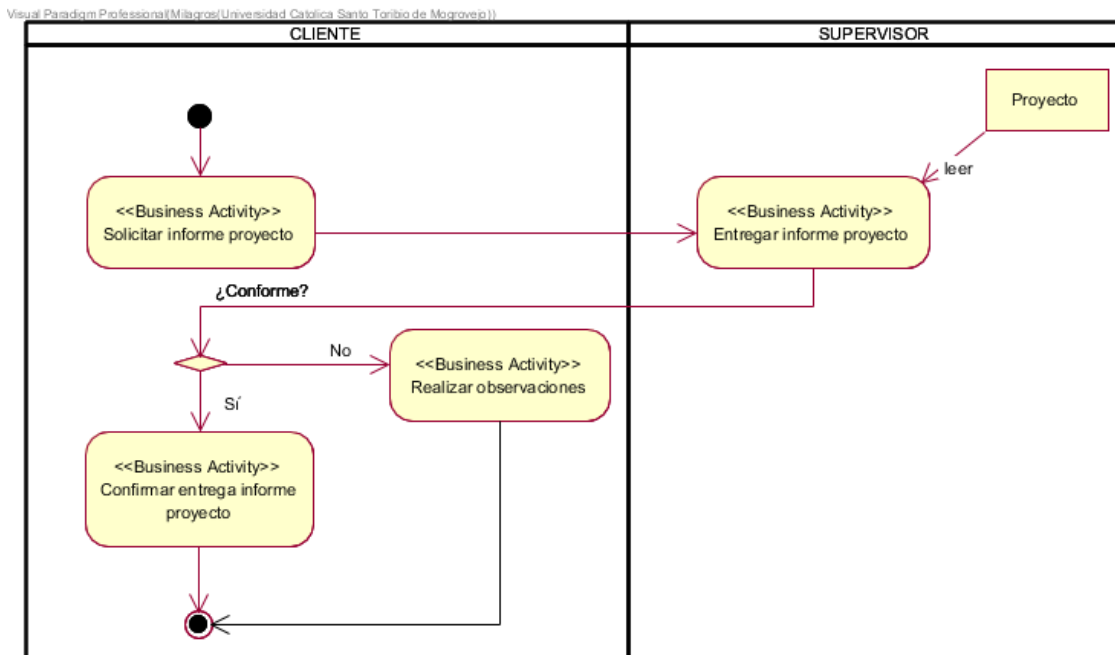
Visual Paradigm Professional(Milagros(Universidad Catolica Santo Toribio de Mogrovejo))

CLIENTE

SUPERVISOR

Proyecto

leer

<<Business Activity>>
Solicitar informe proyecto

<<Business Activity>>
Entregar informe proyecto

¿Conforme?

No

<<Business Activity>>
Realizar observaciones

Sí

<<Business Activity>>
Confirmar entrega informe proyecto